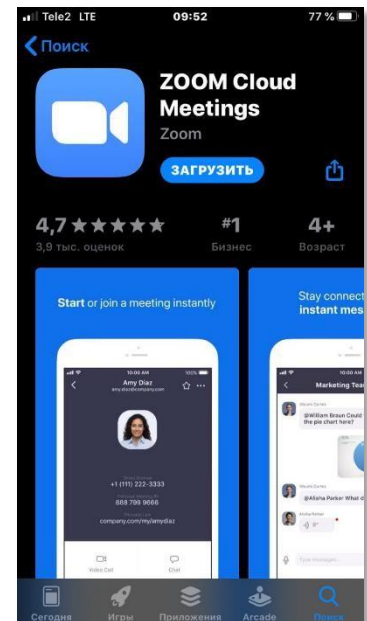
Tele2 LTE 09:52 77 %

Поиск

ZOOM Cloud Meetings

Zoom

ЗАГРУЗИТЬ

4,7 ★★★★★
3,9 тыс. оценок

#1
Бизнес

4+
Возраст

Start or join a meeting instantly

10:00 AM 100%

Amy Diaz
amy.diaz@company.com

+1 (111) 222-3333
888 799 9666
company.com/my/amydiaz

Video Call
Chat

Stay connect
instant mes

10:00 AM

Marketing Tea

@William Braun Could the pie chart here?

@Alisha Parker What are

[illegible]

Сегодня
Игры
Приложения
Arcade
Поиск